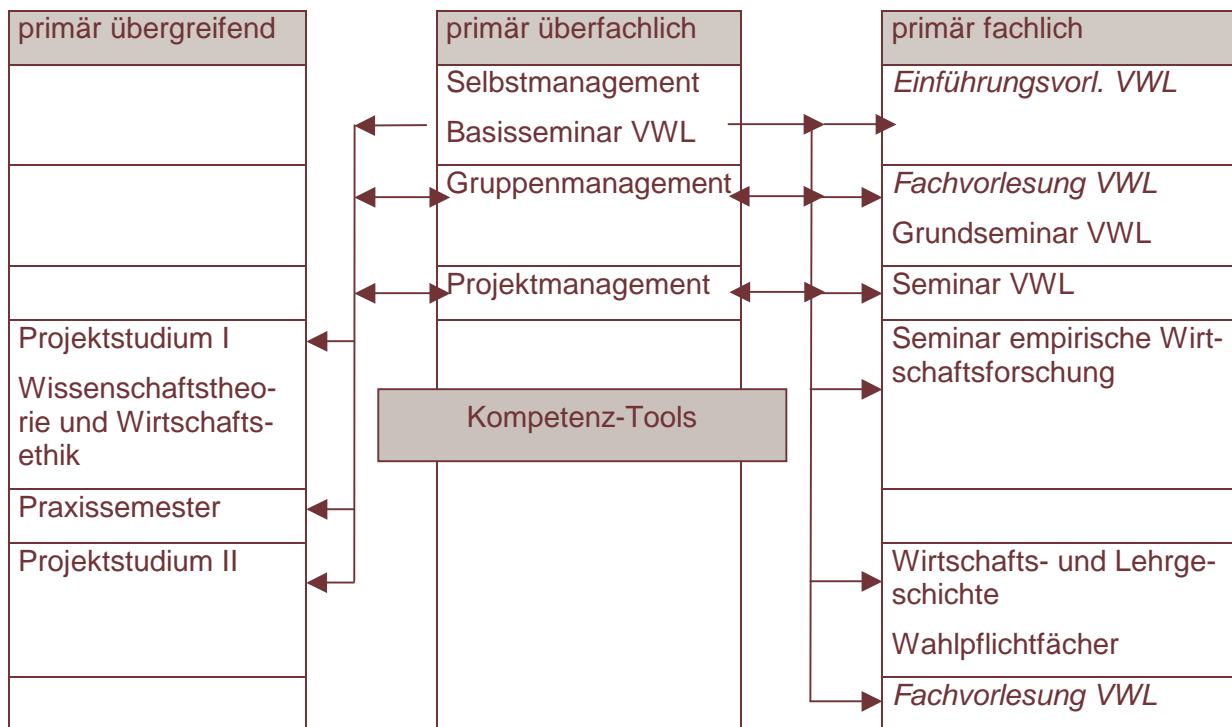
primär übergreifend

Projektstudium I

Wissenschaftstheorie und Wirtschaftsethik

Praxissemester

Projektstudium II

primär überfachlich

Selbstmanagement

Basisseminar VWL

Gruppenmanagement

Projektmanagement

Kompetenz-Tools

primär fachlich

*Einführungsvorl. VWL*

*Fachvorlesung VWL*

Grundseminar VWL

Seminar VWL

Seminar empirische Wirtschaftsforschung

Wirtschafts- und Lehrgeschichte

Wahlpflichtfächer

*Fachvorlesung VWL*